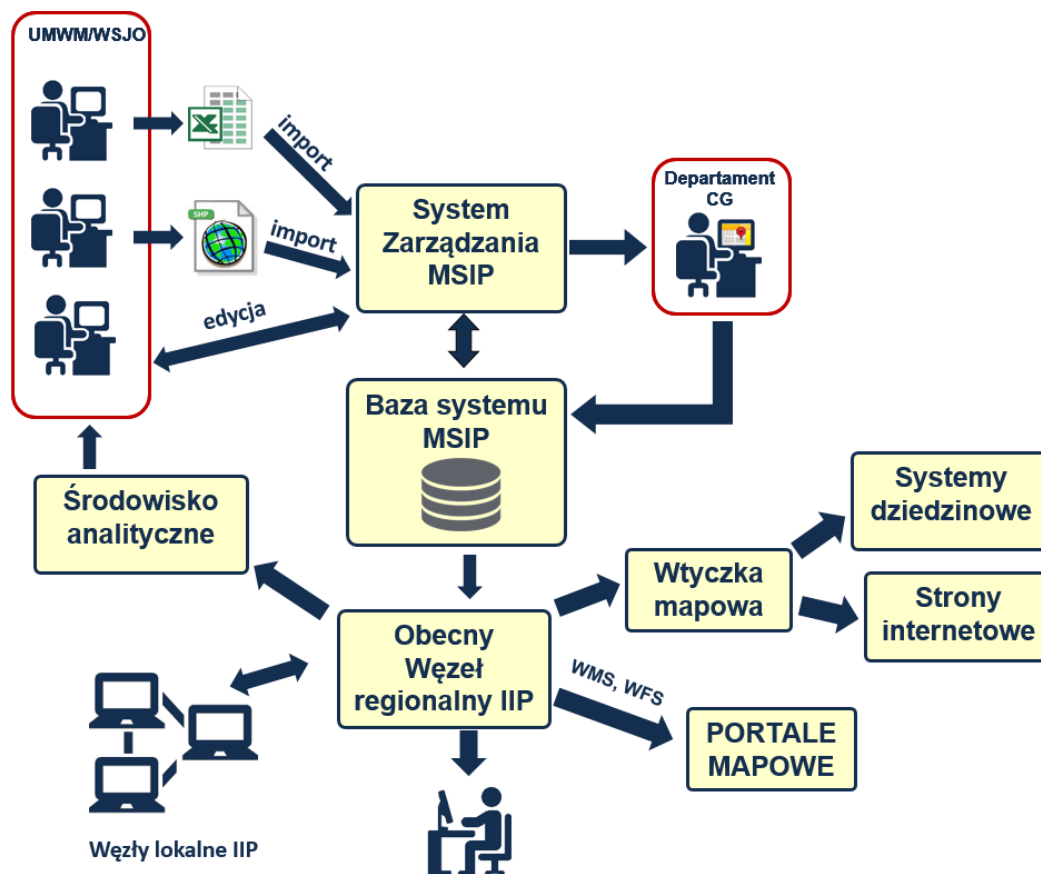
UMWM/WSJO

import

SHP

import

edycja

System Zarządzania MSIP

Departament CG

Baza systemu MSIP

Środowisko analityczne

Systemy dziedzinowe

Wtyczka mapowa

Strony internetowe

Obecny Węzeł regionalny IIP

WMS, WFS

PORTALE MAPOWE

Węzły lokalne IIP